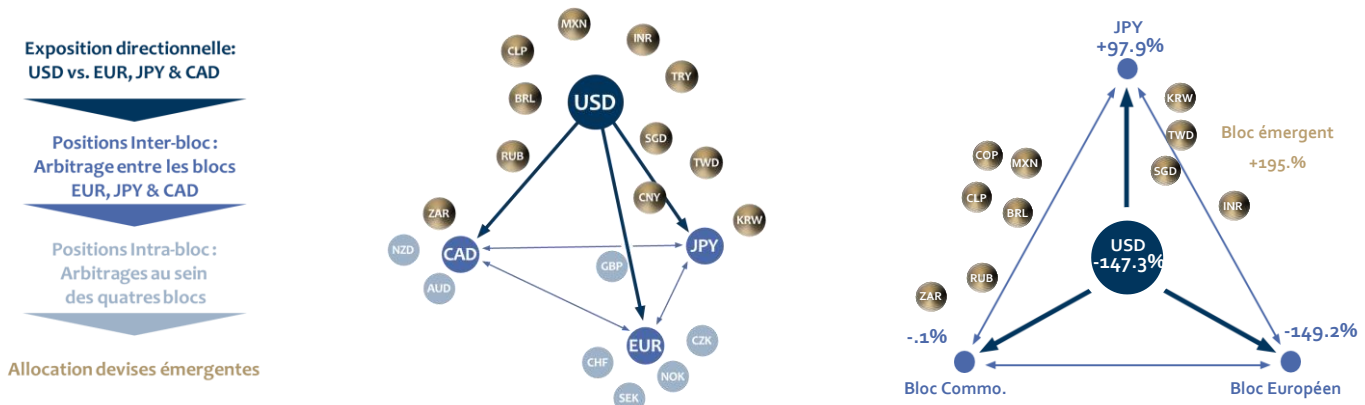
Exposition directionnelle:
USD vs. EUR, JPY & CAD

Positions Inter-bloc :
Arbitrage entre les blocs
EUR, JPY & CAD

Positions Intra-bloc :
Arbitrages au sein
des quatres blocs

Allocation devises émergentes

MXN
CLP
INR
TRY
USD
BRL
SGD
RUB
TWD
CNY
ZAR
KRW
JPY
NZD
CAD
GBP
AUD
CZK
EUR
CHF
NOK
SEK

JPY
+97.9%
KRW
TWD
Bloc émergent
+195.%
COP
MXN
SGD
CLP
BRL
INR
USD
-147.3%
RUB
ZAR
-.1%
-149.2%
Bloc Commo.
Bloc Européen